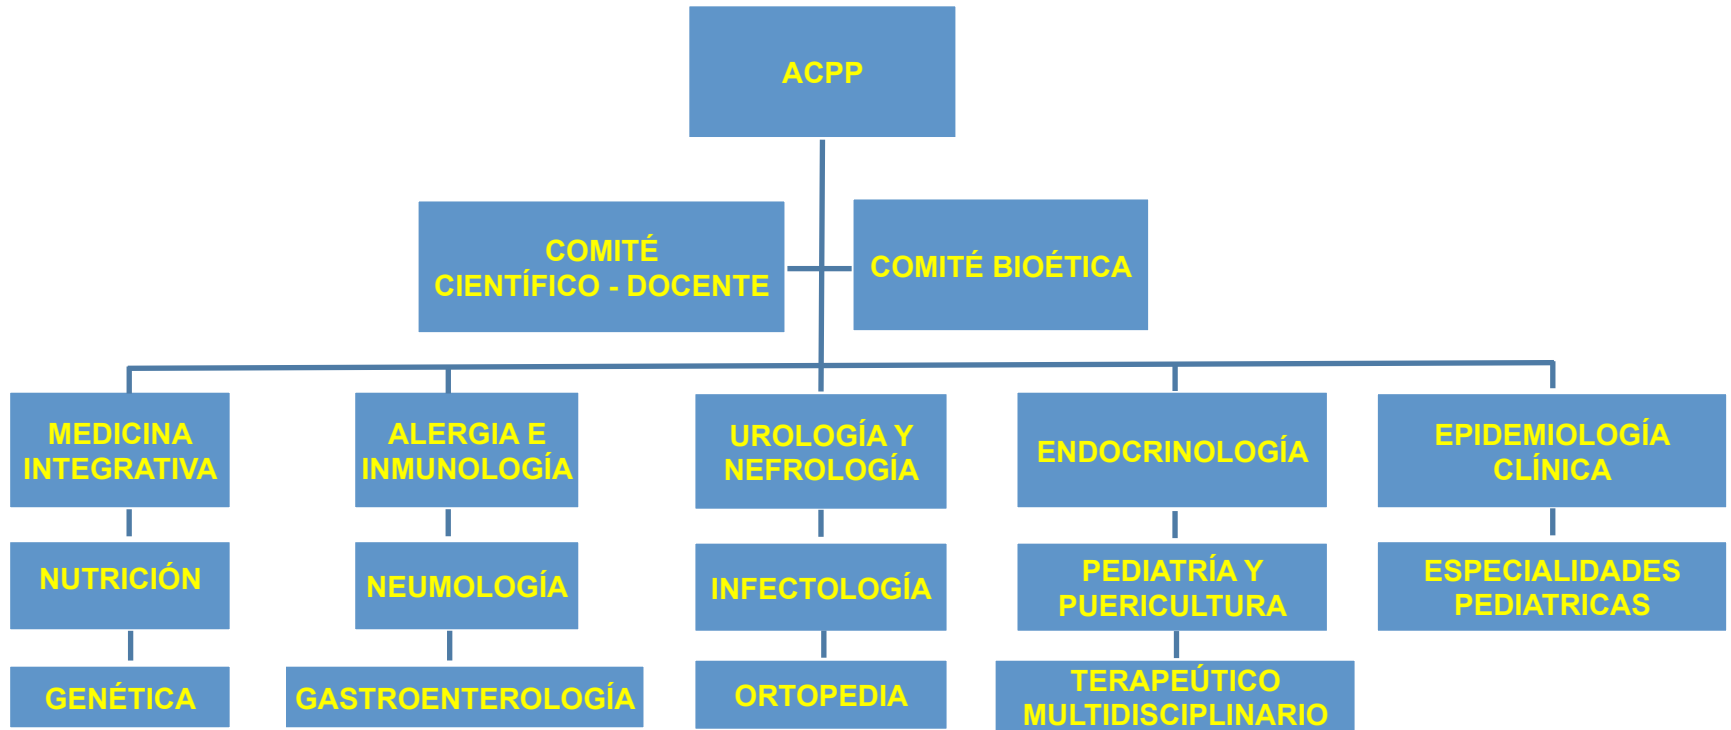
ACPP

COMITÉ CIENTÍFICO - DOCENTE

COMITÉ BIOÉTICA

MEDICINA INTEGRATIVA

NUTRICIÓN

GENÉTICA

ALERGIA E INMUNOLOGÍA

NEUMOLOGÍA

GASTROENTEROLOGÍA

UROLOGÍA Y NEFROLOGÍA

INFECTOLOGÍA

ORTOPEDIA

ENDOCRINOLOGÍA

PEDIATRÍA Y PUERICULTURA

TERAPEÚTICO MULTIDISCIPLINARIO

EPIDEMIOLOGÍA CLÍNICA

ESPECIALIDADES PEDIATRICAS